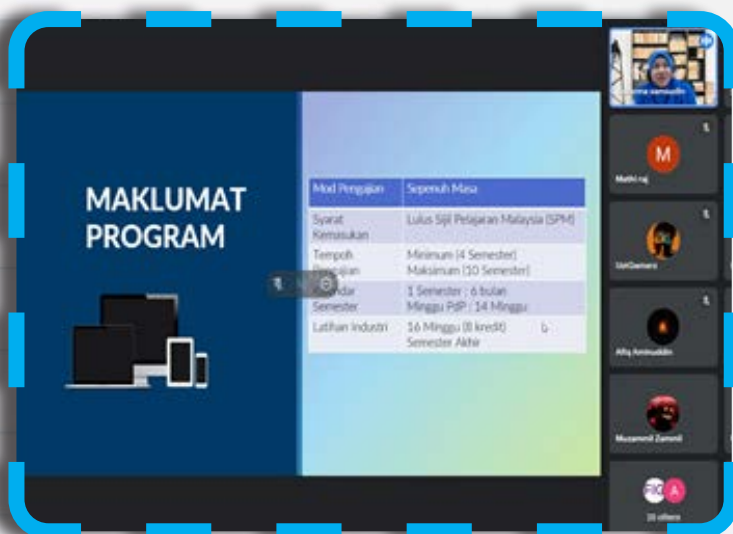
MAKLUMAT PROGRAM

| Mod Pengajian | Sepenuh Masa |
|---|---|
| Syarat Kemasukan | Lulus Sijil Pelajaran Malaysia (SPM) |
| Tempoh Pengajian | Minimum (4 Semester) Maksimum (10 Semester) |
| Kalendar Semester | 1 Semester : 6 bulan Minggu PdP : 14 Minggu |
| Latihan Industri | 16 Minggu (8 kredit) Semester Akhir |

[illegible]

M

Mathi raj

UnGamers

Afiq Aminuddin

Muzammil Zammil

A

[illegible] others